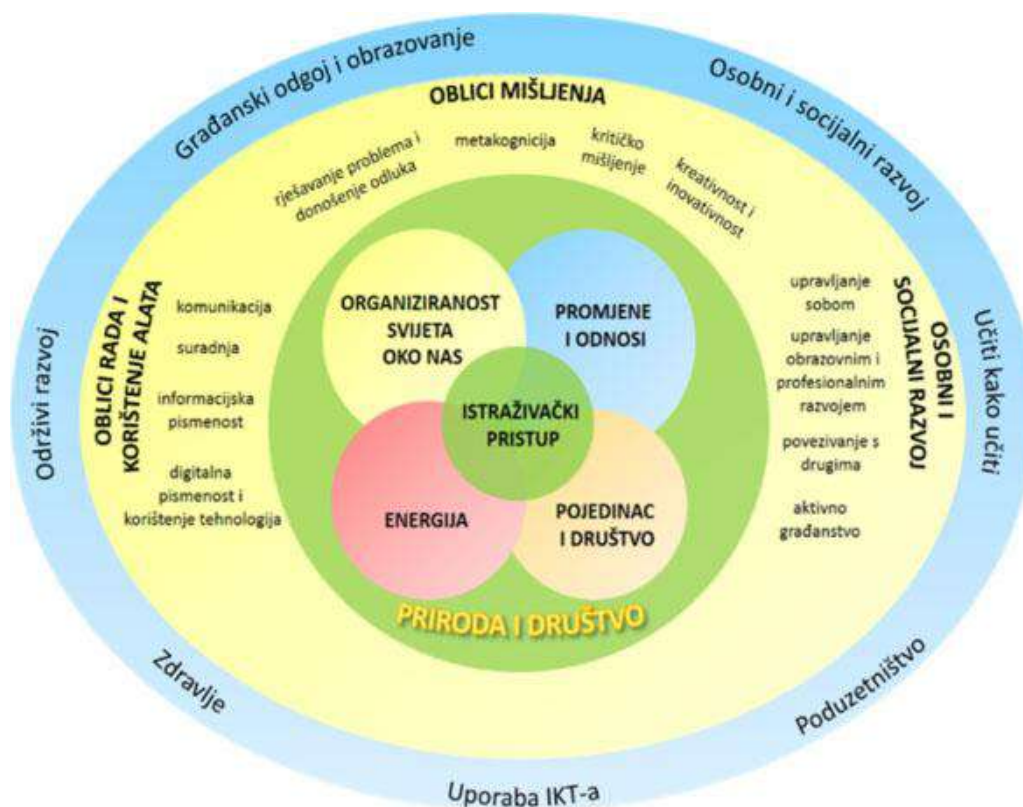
Građanski odgoj i obrazovanje

Osobni i socijalni razvoj

OBLICI MIŠLJENJA

rješavanje problema i donošenje odluka

metakognicija

kritičko mišljenje

kreativnost i inovativnost

Održivi razvoj

OBLICI RADA I KORIŠTENJE ALATA

komunikacija

suradnja

informacijska pismenost

digitalna pismenost i korištenje tehnologija

ORGANIZIRANOST SVIJETA OKO NAS

PROMJENE I ODNOSI

ISTRAŽIVAČKI PRISTUP

ENERGIJA

POJEDINAC I DRUŠTVO

PRIRODA I DRUŠTVO

OSOBNI I SOCIJALNI RAZVOJ

upravljanje sobom

upravljanje obrazovnim i profesionalnim razvojem

povezivanje s drugima

aktivno građanstvo

Učiti kako učiti

Zdravlje

Poduzetništvo

Uporaba IKT-a